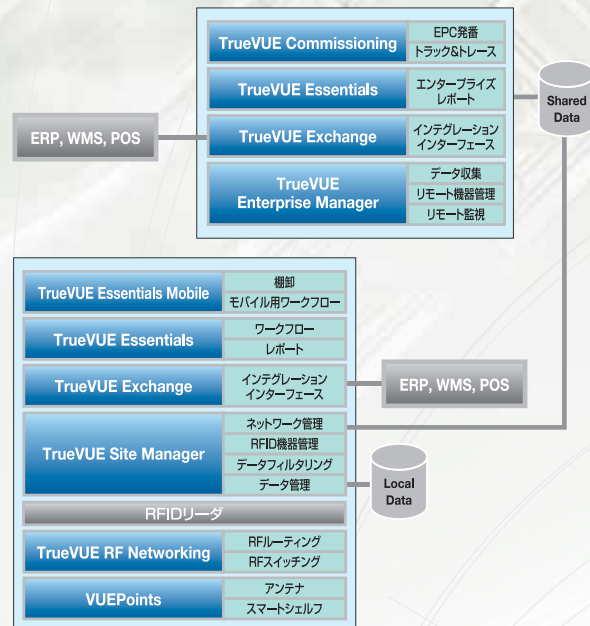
TrueVUE Commissioning
EPC発番
トラック&トレース

TrueVUE Essentials
エンタープライズ
レポート

Shared Data

ERP, WMS, POS

TrueVUE Exchange
インテグレーション
インターフェース

TrueVUE Enterprise Manager
データ収集
リモート機器管理
リモート監視

TrueVUE Essentials Mobile
棚卸
モバイル用ワークフロー

TrueVUE Essentials
ワークフロー
レポート

TrueVUE Exchange
インテグレーション
インターフェース

ERP, WMS, POS

TrueVUE Site Manager
ネットワーク管理
RFID機器管理
データフィルタリング
データ管理

Local Data

RFIDリーダ

TrueVUE RF Networking
RFルーティング
RFスイッチング

VUEPoints
アンテナ
スマートシェルフ